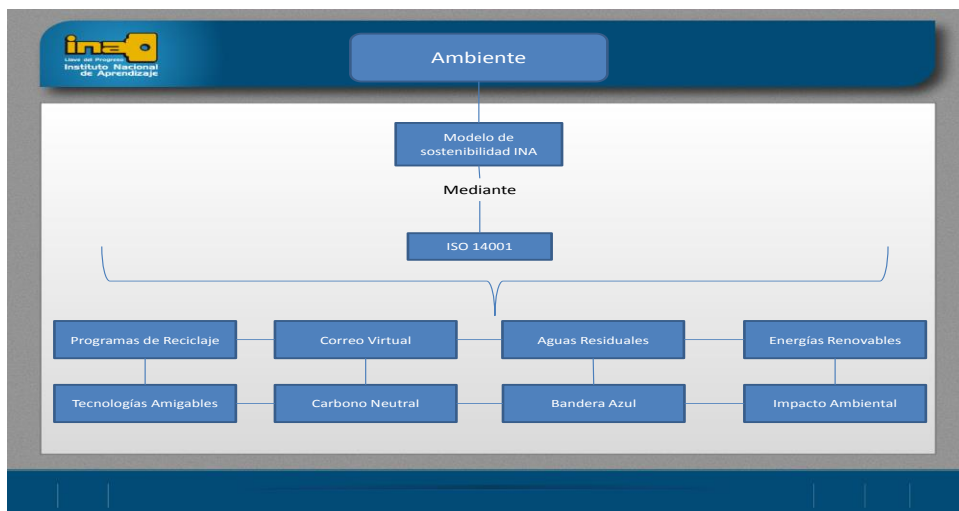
ina
Llave del Progreso
Instituto Nacional de Aprendizaje

Ambiente

Modelo de sostenibilidad INA

Mediante

ISO 14001

Programas de Reciclaje
Correo Virtual
Aguas Residuales
Energías Renovables

Tecnologías Amigables
Carbono Neutral
Bandera Azul
Impacto Ambiental